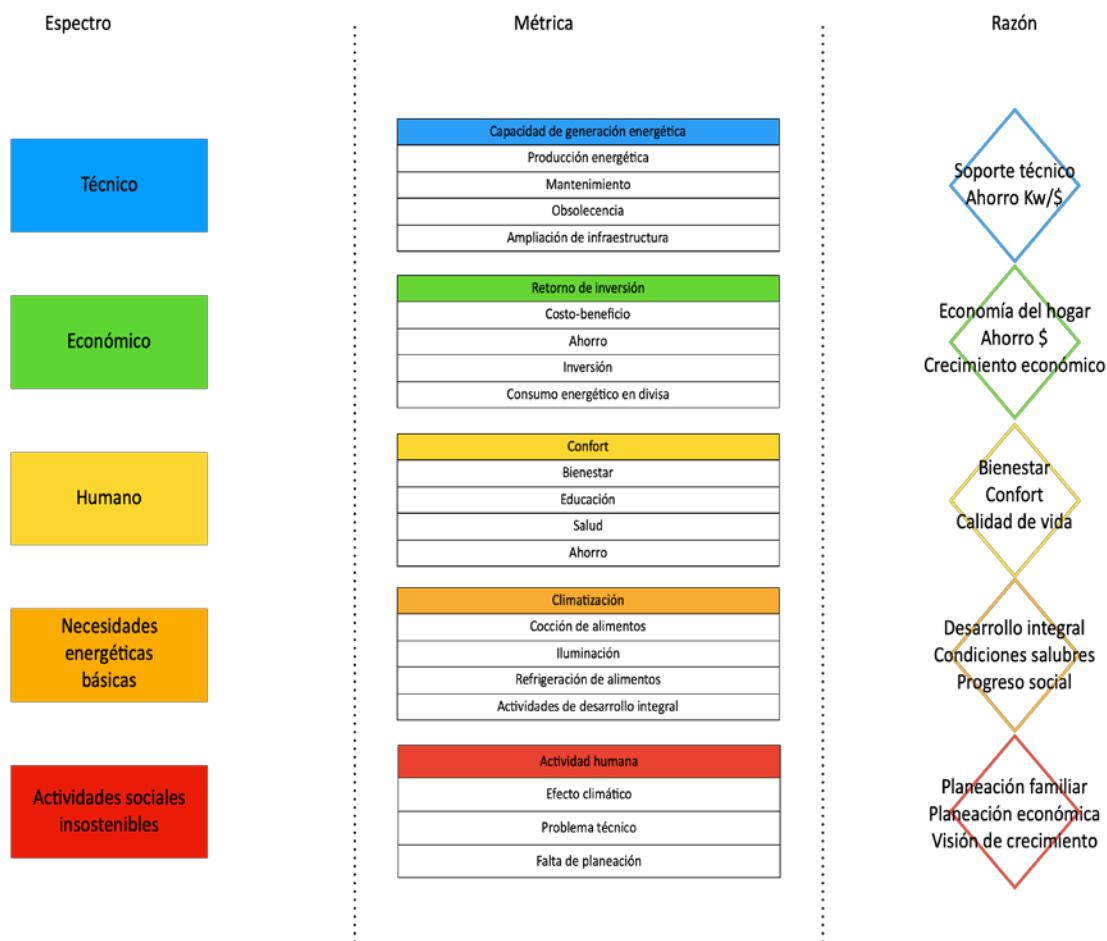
Espectro

Métrica

Razón

Técnico

Capacidad de generación energética
Producción energética
Mantenimiento
Obsolecencia
Ampliación de infraestructura

Soporte técnico
Ahorro Kw/$

Económico

Retorno de inversión
Costo-beneficio
Ahorro
Inversión
Consumo energético en divisa

Economía del hogar
Ahorro $
Crecimiento económico

Humano

Confort
Bienestar
Educación
Salud
Ahorro

Bienestar
Confort
Calidad de vida

Necesidades energéticas básicas

Climatización
Cocción de alimentos
Iluminación
Refrigeración de alimentos
Actividades de desarrollo integral

Desarrollo integral
Condiciones salubres
Progreso social

Actividades sociales insostenibles

Actividad humana
Efecto climático
Problema técnico
Falta de planeación

Planeación familiar
Planeación económica
Visión de crecimiento